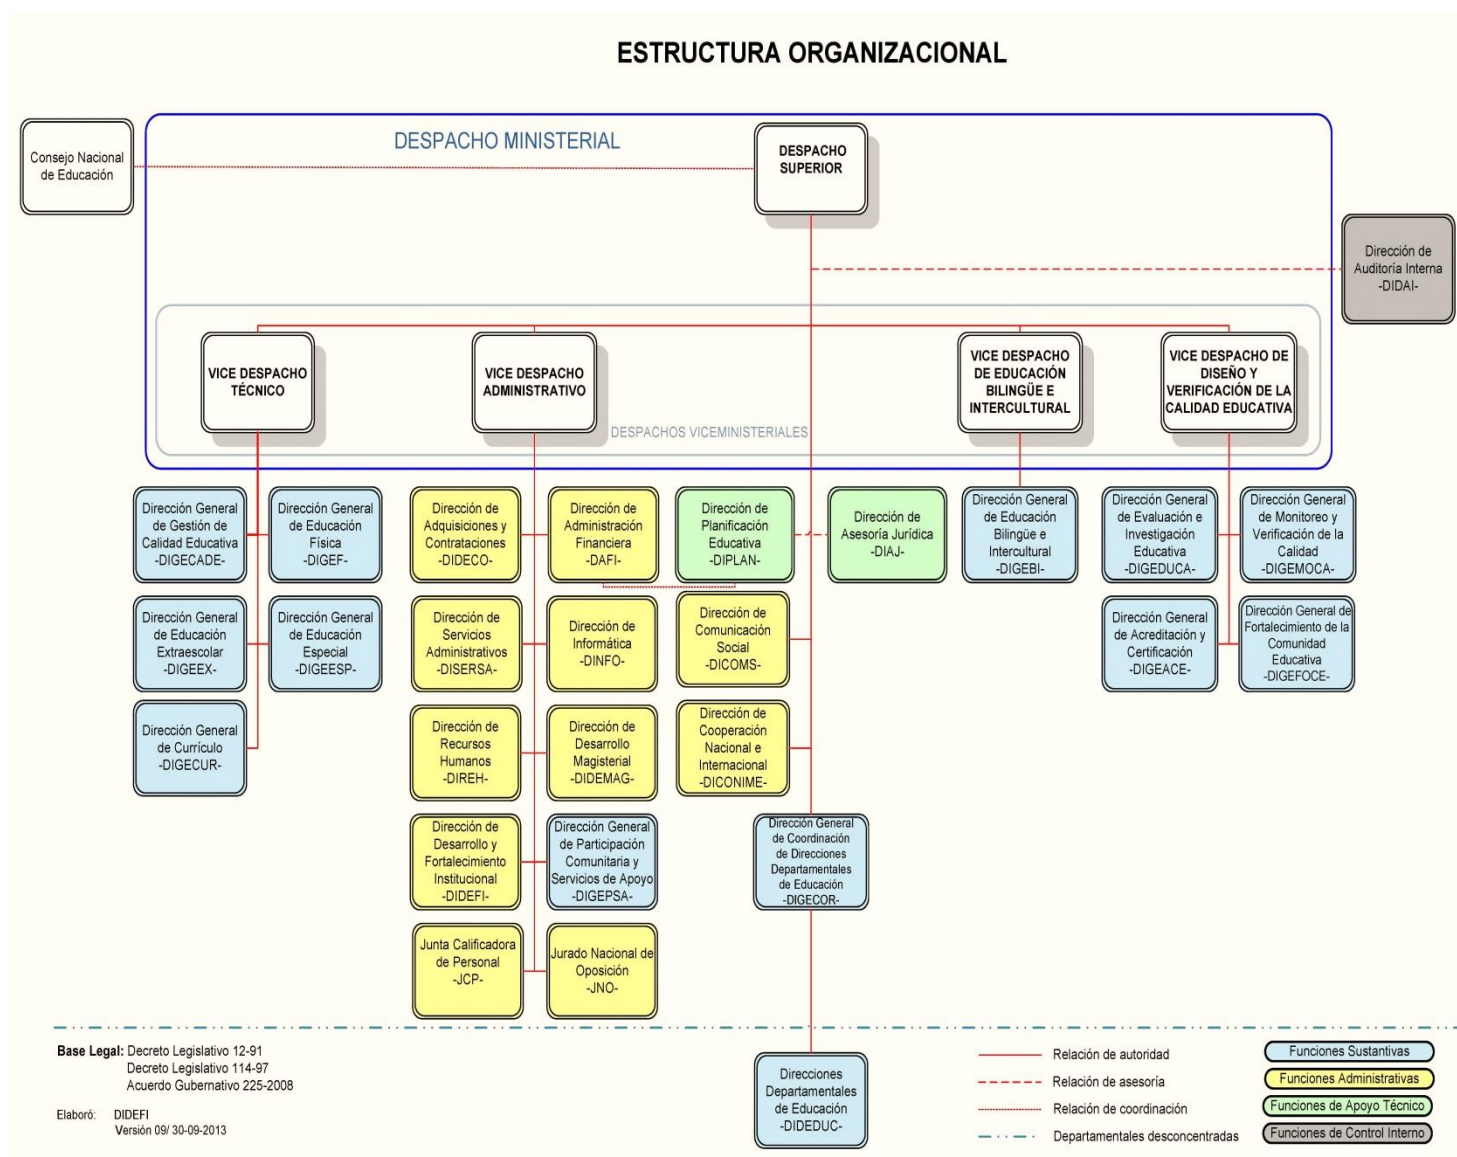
ESTRUCTURA ORGANIZACIONAL

Consejo Nacional de Educación

DESPACHO MINISTERIAL

DESPACHO SUPERIOR

Dirección de Auditoría Interna -DIDAI-

VICE DESPACHO TÉCNICO

VICE DESPACHO ADMINISTRATIVO

DESPACHOS VICEMINISTERIALES

VICE DESPACHO DE EDUCACIÓN BILINGÜE E INTERCULTURAL

VICE DESPACHO DE DISEÑO Y VERIFICACIÓN DE LA CALIDAD EDUCATIVA

Dirección General de Gestión de Calidad Educativa -DIGECADE-

Dirección General de Educación Física -DIGEF-

Dirección General de Educación Extraescolar -DIGEEX-

Dirección General de Educación Especial -DIGEESP-

Dirección General de Currículo -DIGECUR-

Dirección de Adquisiciones y Contrataciones -DIDECO-

Dirección de Administración Financiera -DAFI-

Dirección de Servicios Administrativos -DISERSA-

Dirección de Informática -DINFO-

Dirección de Recursos Humanos -DIREH-

Dirección de Desarrollo Magisterial -DIDEMAG-

Dirección de Desarrollo y Fortalecimiento Institucional -DIDEFI-

Dirección General de Participación Comunitaria y Servicios de Apoyo -DIGEPSA-

Junta Calificadora de Personal -JCP-

Jurado Nacional de Oposición -JNO-

Dirección de Planificación Educativa -DIPLAN-

Dirección de Comunicación Social -DICOMS-

Dirección de Cooperación Nacional e Internacional -DICONIME-

Dirección de Asesoría Jurídica -DIAJ-

Dirección General de Coordinación de Direcciones Departamentales de Educación -DIGECOR-

Dirección General de Educación Bilingüe e Intercultural -DIGEBI-

Dirección General de Evaluación e Investigación Educativa -DIGEDUCA-

Dirección General de Monitoreo y Verificación de la Calidad -DIGEMOCA-

Dirección General de Acreditación y Certificación -DIGEACE-

Dirección General de Fortalecimiento de la Comunidad Educativa -DIGEFOCE-

Direcciones Departamentales de Educación -DIDEDUC-

Base Legal: Decreto Legislativo 12-91
Decreto Legislativo 114-97
Acuerdo Gubernativo 225-2008

Elaboró: DIDEFI
Versión 09/ 30-09-2013

Relación de autoridad
Relación de asesoría
Relación de coordinación
Departamentales desconcentradas

Funciones Sustantivas
Funciones Administrativas
Funciones de Apoyo Técnico
Funciones de Control Interno